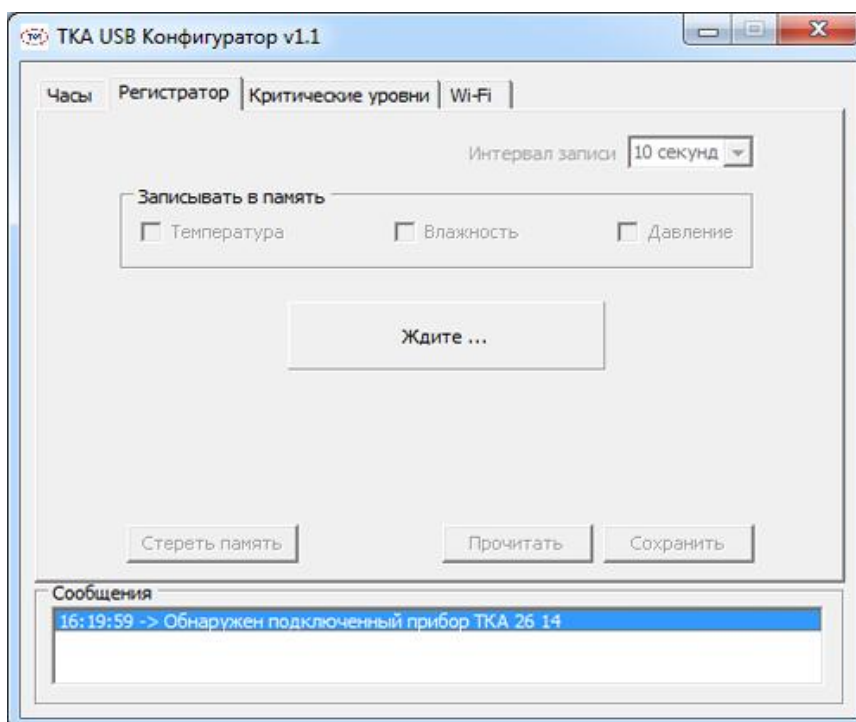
ТКА USB Конфигуратор v1.1

Часы | Регистратор | Критические уровни | Wi-Fi

Интервал записи 10 секунд

Записывать в память

Температура

Влажность

Давление

Ждите ...

Стереть память

Прочитать

Сохранить

Сообщения

16:19:59 -> Обнаружен подключенный прибор ТКА 26 14